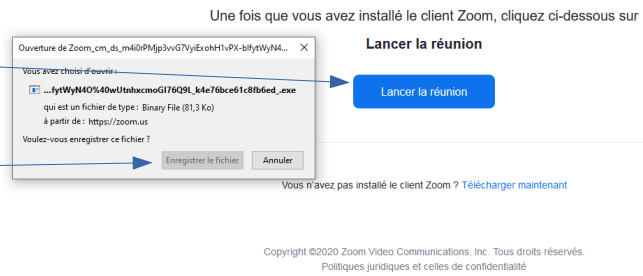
Une fois que vous avez installé le client Zoom, cliquez ci-dessous sur

Ouverture de Zoom_cm_ds_m4i0rPMjp3vvG7VyiExohH1vPX-blfytWyN4...

Vous avez choisi d'ouvrir :

...fytWyN4O%40wUtnhxcmoGl76Q9L_k4e76bce61c8fb6ed_.exe

qui est un fichier de type : Binary File (81,3 Ko)

à partir de : https://zoom.us

Voulez-vous enregistrer ce fichier ?

Enregistrer le fichier

Annuler

Lancer la réunion

Lancer la réunion

Vous n'avez pas installé le client Zoom ? Télécharger maintenant

Copyright ©2020 Zoom Video Communications, Inc. Tous droits réservés.
Politiques juridiques et celles de confidentialité